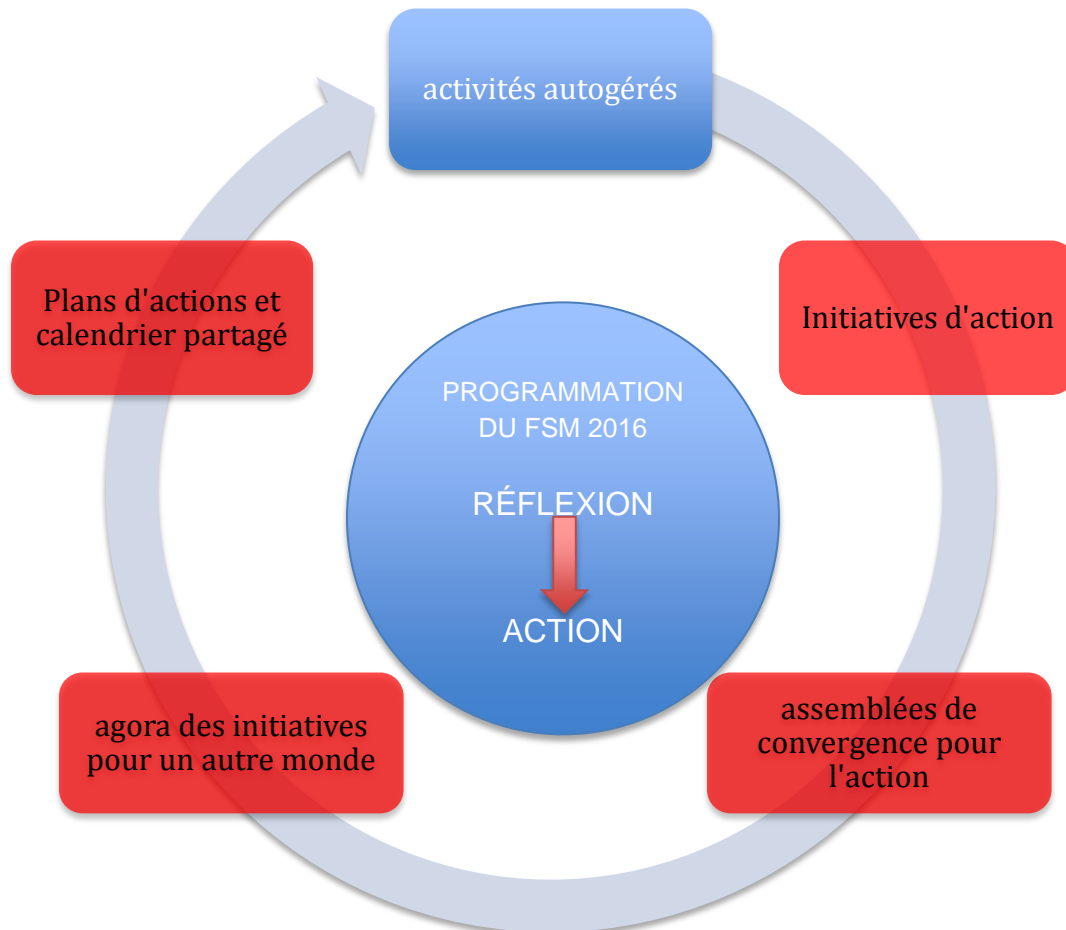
activités autogérés

Initiatives d'action

assemblées de convergence pour l'action

agora des initiatives pour un autre monde

Plans d'actions et calendrier partagé

PROGRAMMATION DU FSM 2016

RÉFLEXION

ACTION